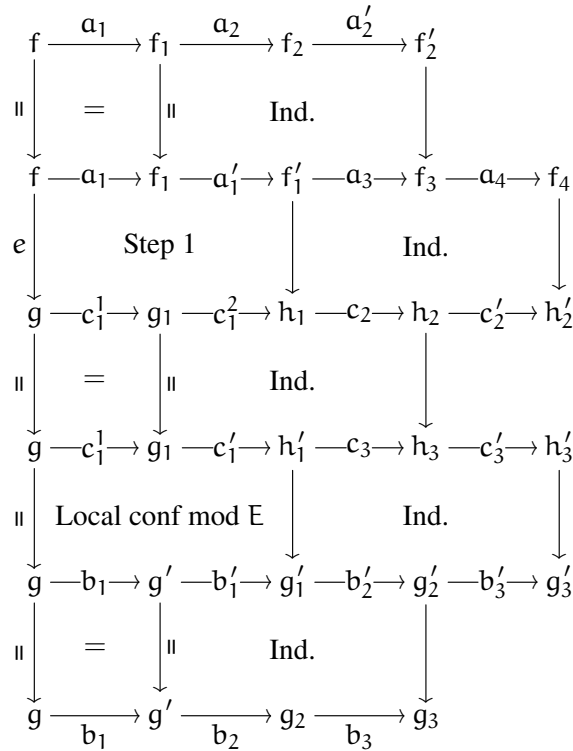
$f \xrightarrow{a_1} f_1 \xrightarrow{a_2} f_2 \xrightarrow{a_2'} f_2'$

$\parallel$ $=$ $\parallel$ Ind.

$f \xrightarrow{a_1} f_1 \xrightarrow{a_1'} f_1' \xrightarrow{a_3} f_3 \xrightarrow{a_4} f_4$

$e$ Step 1 Ind.

$g \xrightarrow{c_1^1} g_1 \xrightarrow{c_1^2} h_1 \xrightarrow{c_2} h_2 \xrightarrow{c_2'} h_2'$

$\parallel$ $=$ $\parallel$ Ind.

$g \xrightarrow{c_1^1} g_1 \xrightarrow{c_1'} h_1' \xrightarrow{c_3} h_3 \xrightarrow{c_3'} h_3'$

$\parallel$ Local conf mod E Ind.

$g \xrightarrow{b_1} g' \xrightarrow{b_1'} g_1' \xrightarrow{b_2'} g_2' \xrightarrow{b_3'} g_3'$

$\parallel$ $=$ $\parallel$ Ind.

$g \xrightarrow{b_1} g' \xrightarrow{b_2} g_2 \xrightarrow{b_3} g_3$